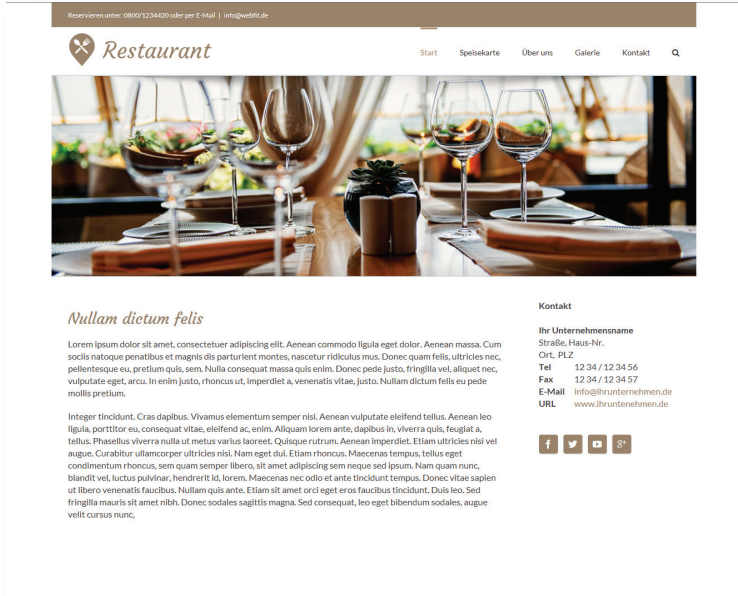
Reservieren unter: 0800/1234420 oder per E-Mail | info@webfit.de

Restaurant

Start Speisekarte Über uns Galerie Kontakt

Nullam dictum felis

Lorem ipsum dolor sit amet, consectetuer adipiscing elit. Aenean commodo ligula eget dolor. Aenean massa. Cum sociis natoque penatibus et magnis dis parturient montes, nascetur ridiculus mus. Donec quam felis, ultricies nec, pellentesque eu, pretium quis, sem. Nulla consequat massa quis enim. Donec pede justo, fringilla vel, aliquet nec, vulputate eget, arcu. In enim justo, rhoncus ut, imperdiet a, venenatis vitae, justo. Nullam dictum felis eu pede mollis pretium.

Integer tincidunt. Cras dapibus. Vivamus elementum semper nisi. Aenean vulputate eleifend tellus. Aenean leo ligula, porttitor eu, consequat vitae, eleifend ac, enim. Aliquam lorem ante, dapibus in, viverra quis, feugiat a, tellus. Phasellus viverra nulla ut metus varius laoreet. Quisque rutrum. Aenean imperdiet. Etiam ultricies nisi vel augue. Curabitur ullamcorper ultricies nisi. Nam eget dui. Etiam rhoncus. Maecenas tempus, tellus eget condimentum rhoncus, sem quam semper libero, sit amet adipiscing sem neque sed ipsum. Nam quam nunc, blandit vel, luctus pulvinar, hendrerit id, lorem. Maecenas nec odio et ante tincidunt tempus. Donec vitae sapien ut libero venenatis faucibus. Nullam quis ante. Etiam sit amet orci eget eros faucibus tincidunt. Duis leo. Sed fringilla mauris sit amet nibh. Donec sodales sagittis magna. Sed consequat, leo eget bibendum sodales, augue velit cursus nunc,

Kontakt

Ihr Unternehmensname
Straße, Haus-Nr.
Ort, PLZ
Tel 12 34 / 12 34 56
Fax 12 34 / 12 34 57
E-Mail info@ihrunternehmen.de
URL www.ihruntenehmen.de

f g+